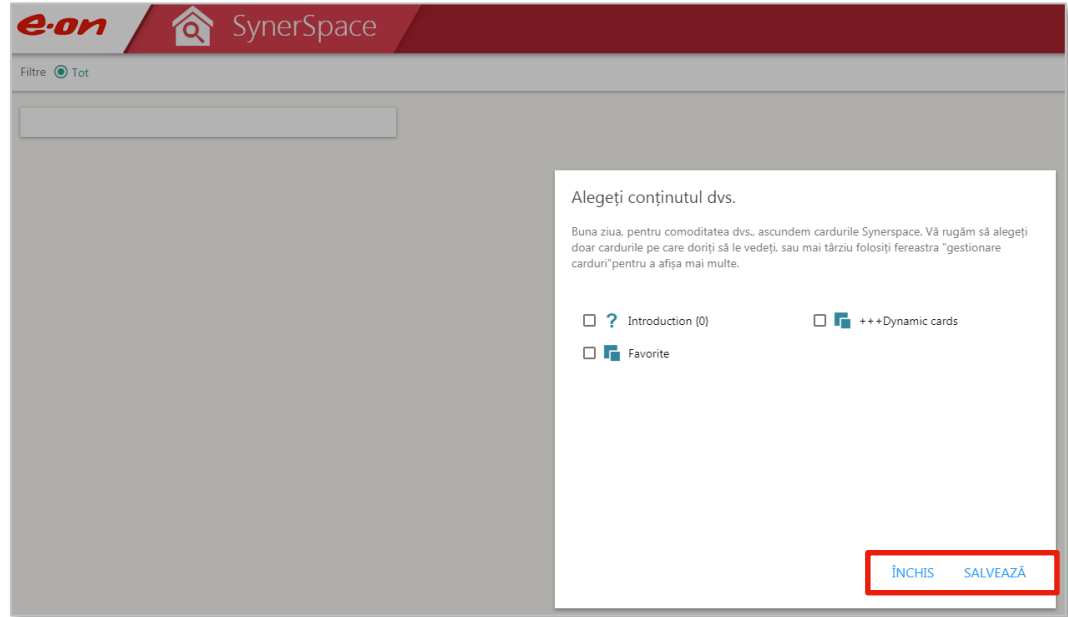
e·on SynerSpace

Filtre Tot

Alegeți conținutul dvs.

Buna ziua, pentru comoditatea dvs., ascundem cardurile Synerspace. Vă rugăm să alegeți doar cardurile pe care doriți să le vedeți, sau mai târziu folosiți fereastra "gestionare carduri"pentru a afișa mai multe.

? Introduction (0)

+++Dynamic cards

Favorite

ÎNCHIS SALVEAZĂ